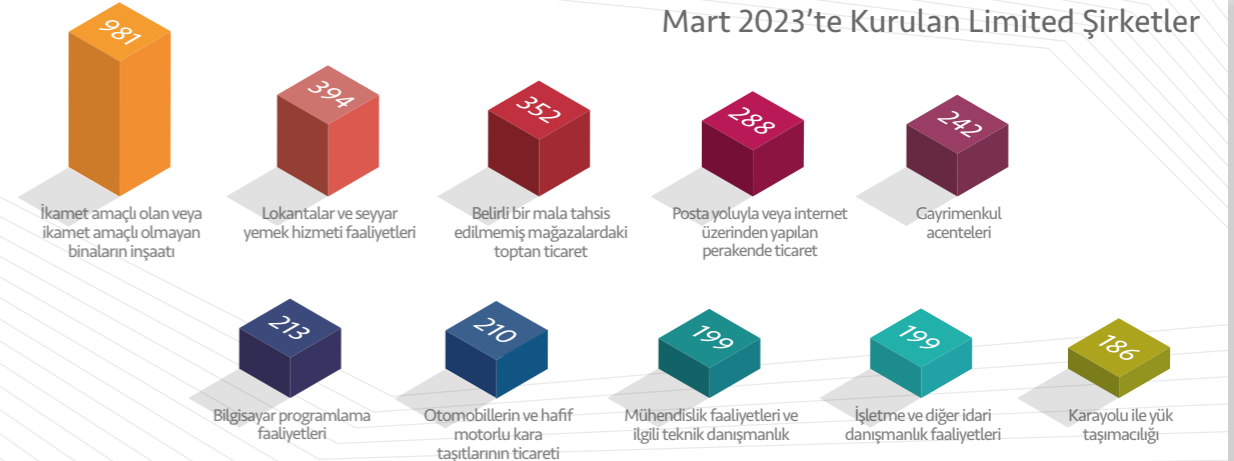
Mart 2023'te Kurulan Limited Şirketler

981
İkamet amaçlı olan veya ikamet amaçlı olmayan binaların inşaatı

394
Lokantalar ve seyyar yemek hizmeti faaliyetleri

352
Belirli bir mala tahsis edilmemiş mağazalardaki toptan ticaret

288
Posta yoluyla veya internet üzerinden yapılan perakende ticaret

242
Gayrimenkul acenteleri

213
Bilgisayar programlama faaliyetleri

210
Otomobillerin ve hafif motorlu kara taşıtlarının ticareti

199
Mühendislik faaliyetleri ve ilgili teknik danışmanlık

199
İşletme ve diğer idari danışmanlık faaliyetleri

186
Karayolu ile yük taşımacılığı